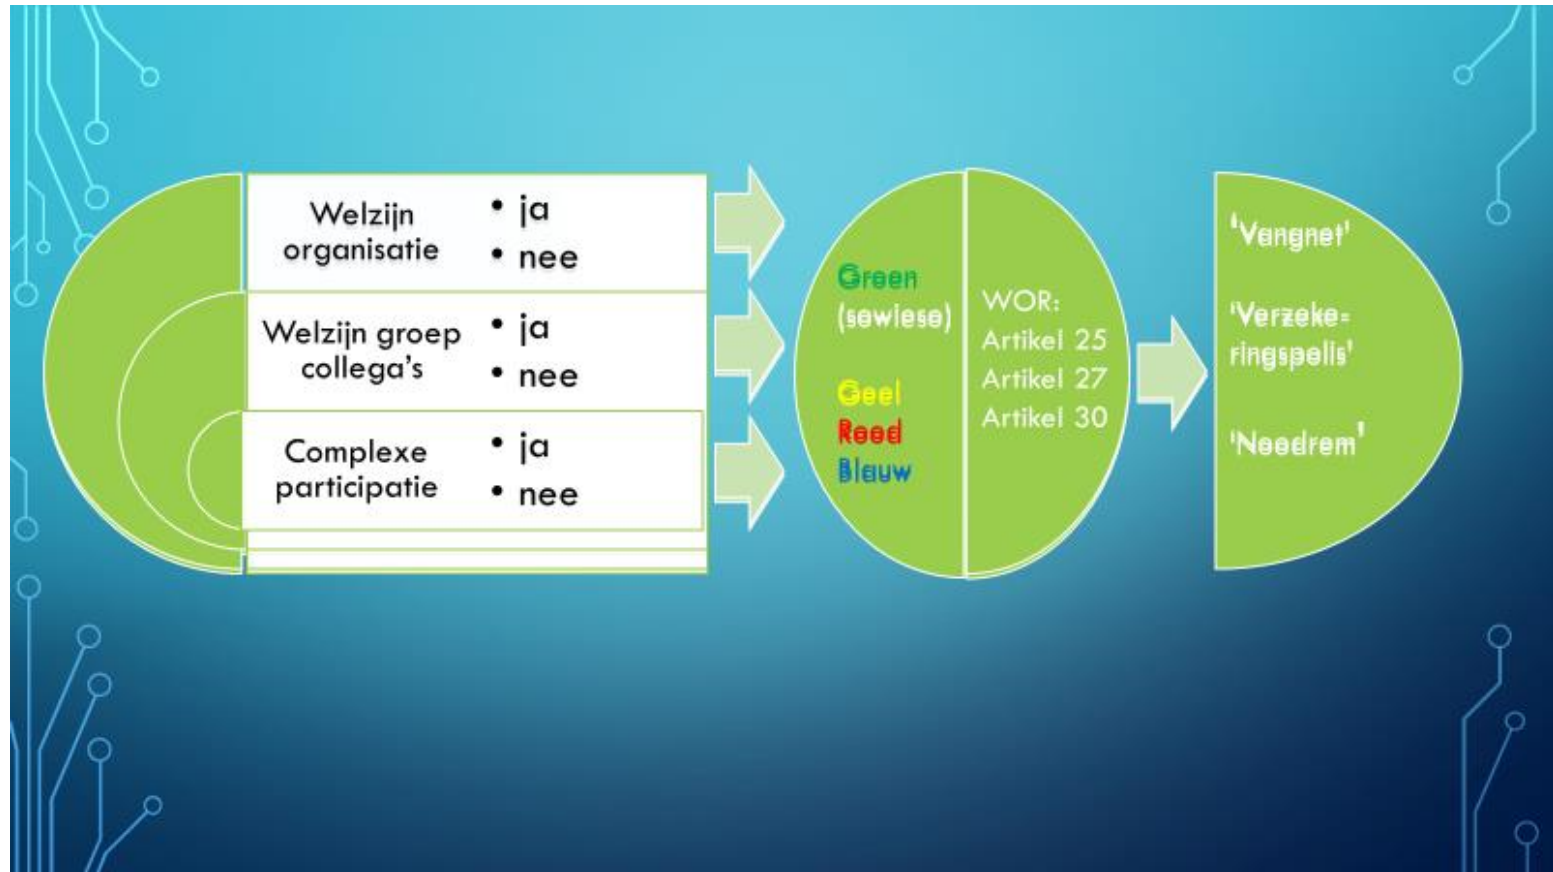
Welzijn organisatie
• ja
• nee

Welzijn groep collega's
• ja
• nee

Complexe participatie
• ja
• nee

Groen (sowieso)

Geel
Rood
Blauw

WOR:
Artikel 25
Artikel 27
Artikel 30

'Vangnet'

'Verzekeringspolis'

'Noodrem'